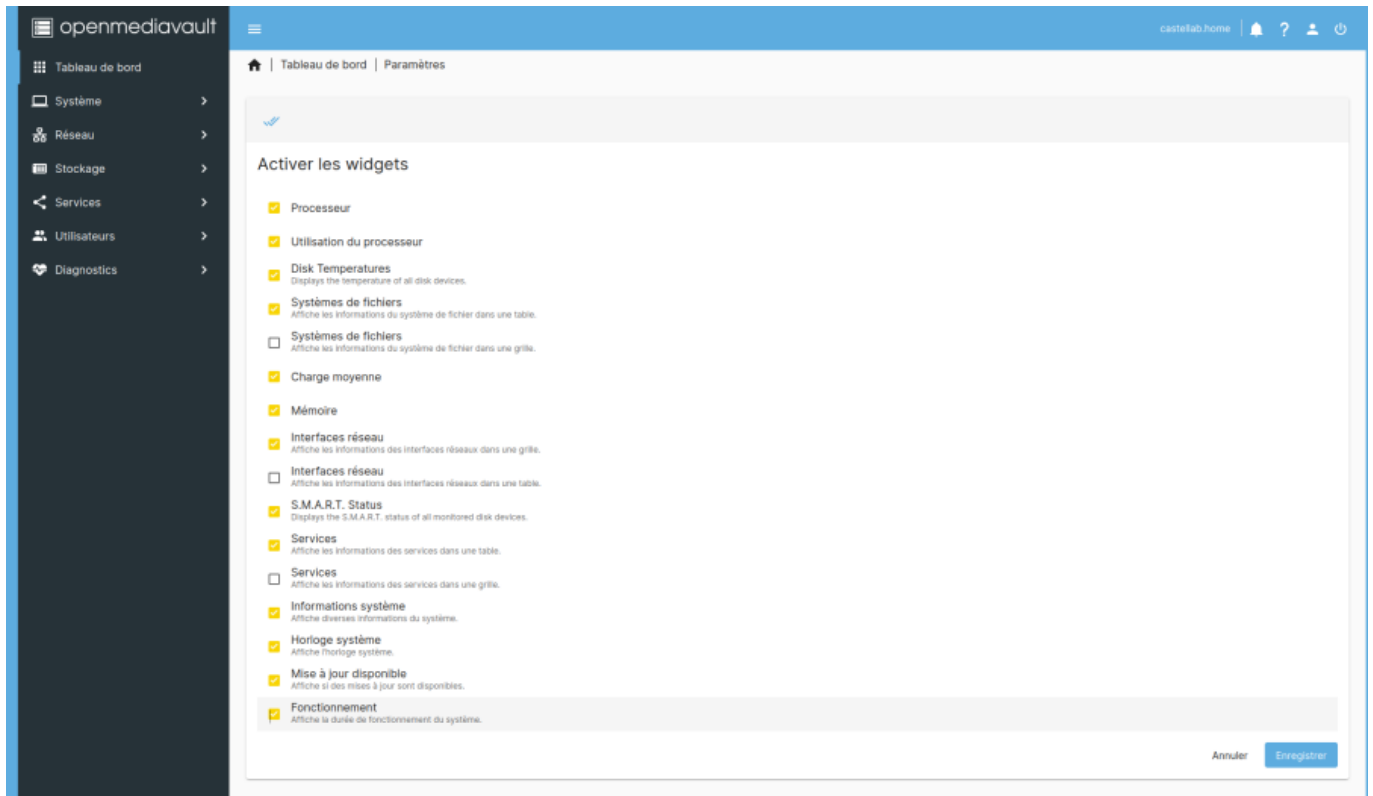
openmediavault

Tableau de bord
Système
Réseau
Stockage
Services
Utilisateurs
Diagnostics

castellab.home

Tableau de bord | Paramètres

Activer les widgets

Processeur

Utilisation du processeur

Disk Temperatures
Displays the temperature of all disk devices.

Systèmes de fichiers
Affiche les informations du système de fichier dans une table.

Systèmes de fichiers
Affiche les informations du système de fichier dans une grille.

Charge moyenne

Mémoire

Interfaces réseau
Affiche les informations des interfaces réseaux dans une grille.

Interfaces réseau
Affiche les informations des interfaces réseaux dans une table.

S.M.A.R.T. Status
Displays the S.M.A.R.T. status of all monitored disk devices.

Services
Affiche les informations des services dans une table.

Services
Affiche les informations des services dans une grille.

Informations système
Affiche diverses informations du système.

Horloge système
Affiche l'horloge système.

Mise à jour disponible
Affiche si des mises à jour sont disponibles.

Fonctionnement
Affiche la durée de fonctionnement du système.

Annuler
Enregistrer